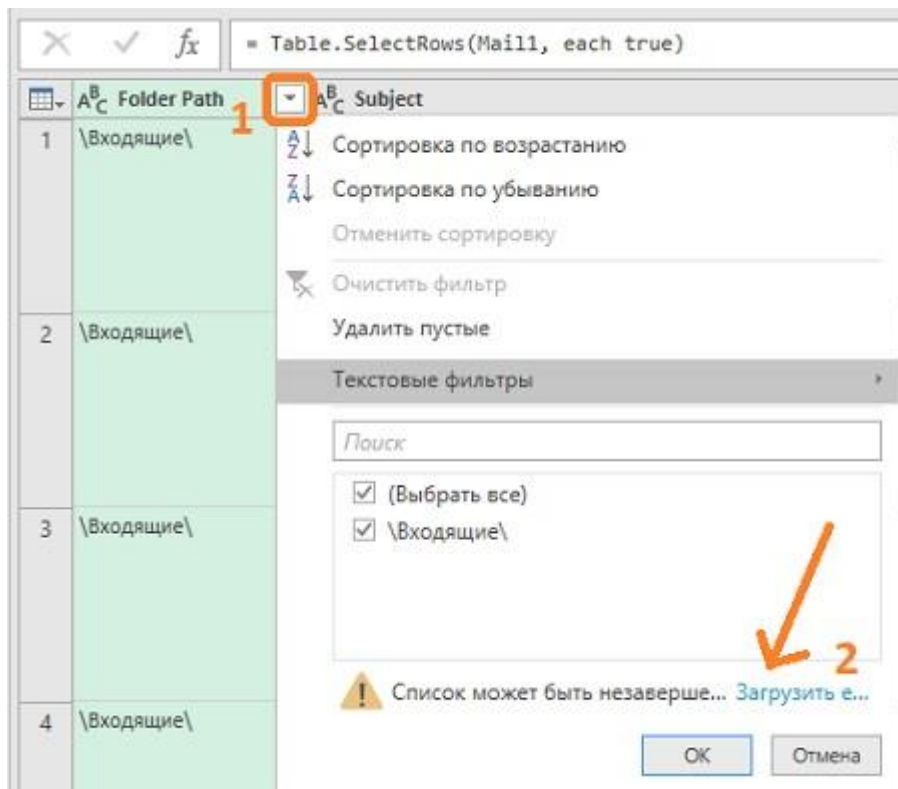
× ✓ $fx$ = Table.SelectRows(Mail1, each true)

| | $A^B_C$ Folder Path | $A^B_C$ Subject |
|---|---|---|
| 1 | \Входящие\ | |
| 2 | \Входящие\ | |
| 3 | \Входящие\ | |
| 4 | \Входящие\ | |

1

Сортировка по возрастанию
Сортировка по убыванию
Отменить сортировку
Очистить фильтр
Удалить пустые
Текстовые фильтры

Поиск

(Выбрать все)
\Входящие\

2

Список может быть незаверше... Загрузить е...

OK
Отмена